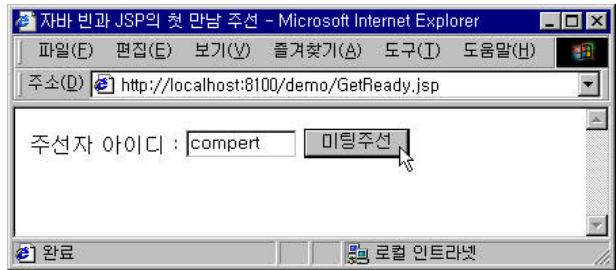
자바 빈과 JSP의 첫 만남 주선 - Microsoft Internet Explorer

파일(F) 편집(E) 보기(V) 즐겨찾기(A) 도구(T) 도움말(H)

주소(D) http://localhost:8100/demo/GetReady.jsp

주선자 아이디 : compert 미팅주선

완료 로컬 인트라넷